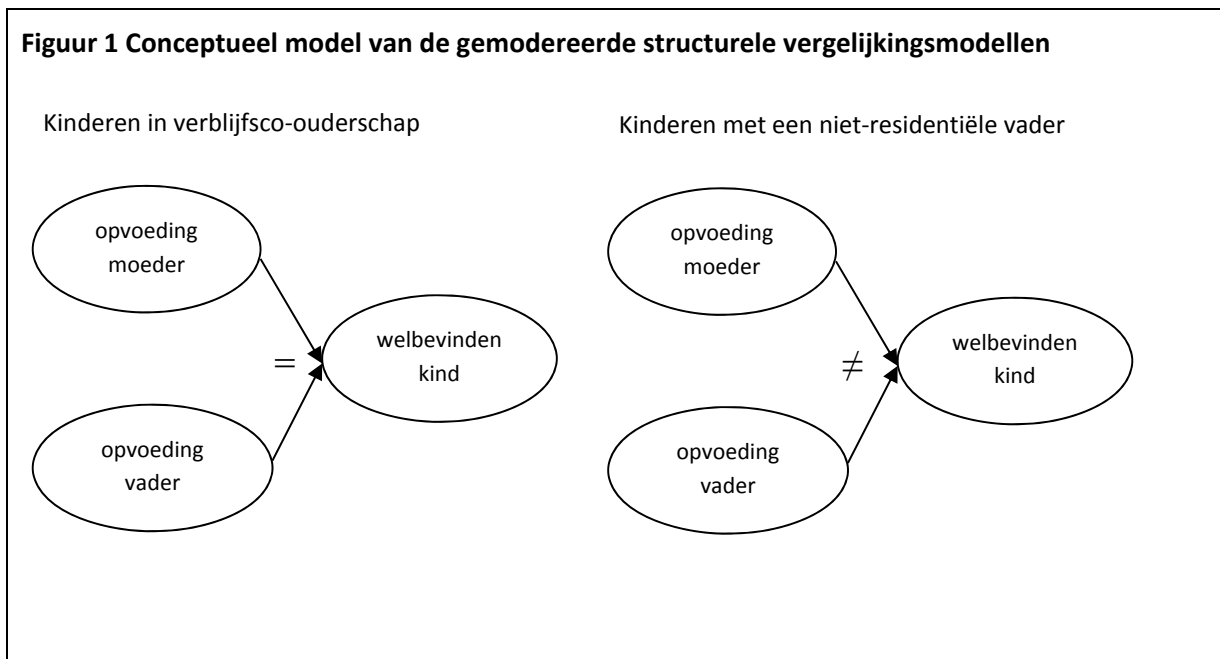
**Figuur 1 Conceptueel model van de gemodereerde structurele vergelijkingsmodellen**

Kinderen in verblijfsco-ouderschap

opvoeding moeder

opvoeding vader

$=$

welbevinden kind

Kinderen met een niet-residentiële vader

opvoeding moeder

opvoeding vader

$\neq$

welbevinden kind